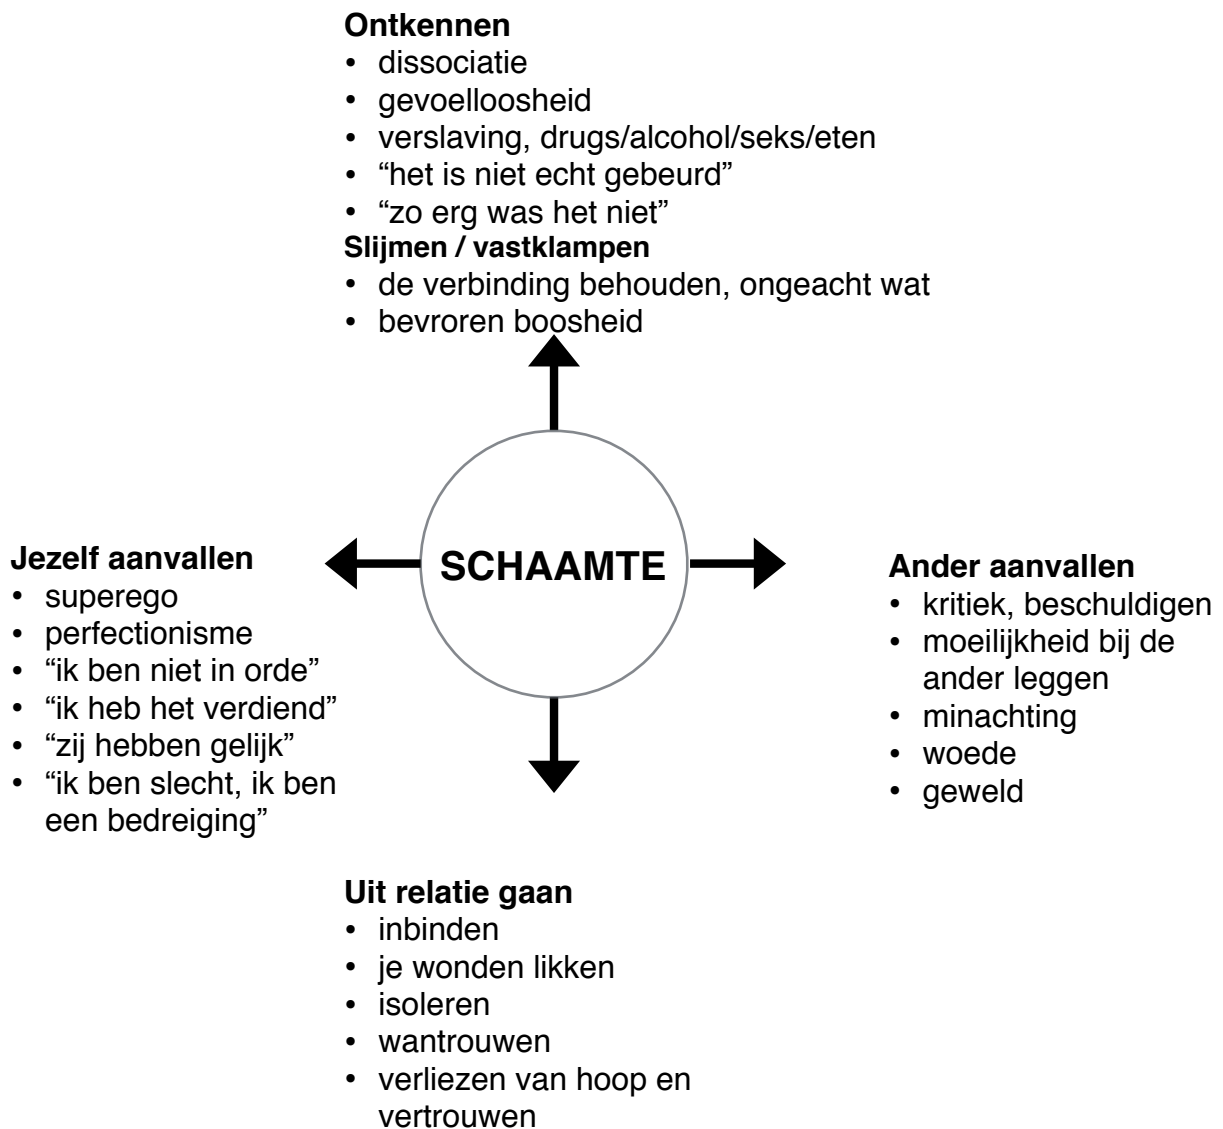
**Ontkennen**
- dissociatie
- gevoelloosheid
- verslaving, drugs/alcohol/seks/eten
- “het is niet echt gebeurd”
- “zo erg was het niet”

**Slijmen / vastklampen**
- de verbinding behouden, ongeacht wat
- bevroren boosheid

**Jezelf aanvallen**
- superego
- perfectionisme
- “ik ben niet in orde”
- “ik heb het verdiend”
- “zij hebben gelijk”
- “ik ben slecht, ik ben een bedreiging”

SCHAAMTE

**Ander aanvallen**
- kritiek, beschuldigen
- moeilijkheid bij de ander leggen
- minachting
- woede
- geweld

**Uit relatie gaan**
- inbinden
- je wonden likken
- isoleren
- wantrouwen
- verliezen van hoop en vertrouwen